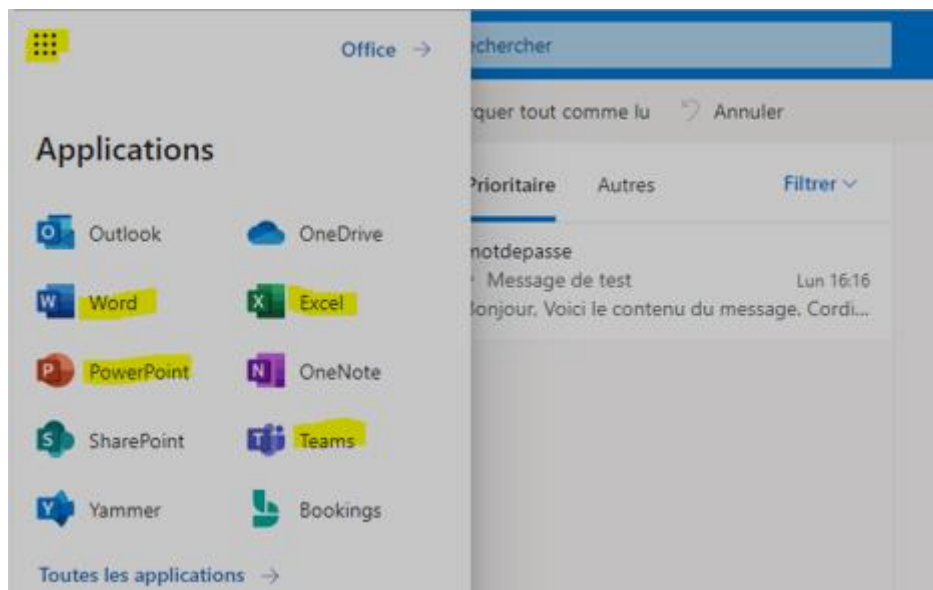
Office →

Applications

Outlook
OneDrive
Word
Excel
PowerPoint
OneNote
SharePoint
Teams
Yammer
Bookings

Toutes les applications →

chercher

rquer tout comme lu
Annuler

Prioritaire
Autres
Filtrer

notdepasse
Message de test
Lun 16:16
Bonjour, Voici le contenu du message. Cordi...